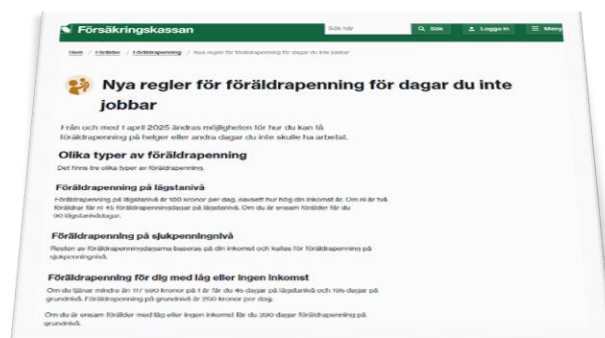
Försäkringskassan

Sök här

Sök

Logga in

Meny

Hem / Föräldrar / Föräldrapenning / Nya regler för föräldrapenning för dagar du inte jobbar

Nya regler för föräldrapenning för dagar du inte jobbar

Från och med 1 april 2025 ändras möjligheten för hur du kan få föräldrapenning på helger eller andra dagar du inte skulle ha arbetat.

Olika typer av föräldrapenning

Det finns tre olika typer av föräldrapenning.

Föräldrapenning på lägstanivå

Föräldrapenning på lägstanivå är 180 kronor per dag, oavsett hur hög din inkomst är. Om ni är två föräldrar får ni 45 föräldrapenningdagar på lägstanivå. Om du är ensam förälder får du 90 lägstanivådagar.

Föräldrapenning på sjukpenningnivå

Resten av föräldrapenningdagarna baseras på din inkomst och kallas för föräldrapenning på sjukpenningnivå.

Föräldrapenning för dig med låg eller ingen inkomst

Om du tjänar mindre än 117 590 kronor på 1 år får du 45 dagar på lägstanivå och 195 dagar på grundnivå. Föräldrapenning på grundnivå är 250 kronor per dag.

Om du är ensam förälder med låg eller ingen inkomst får du 390 dagar föräldrapenning på grundnivå.